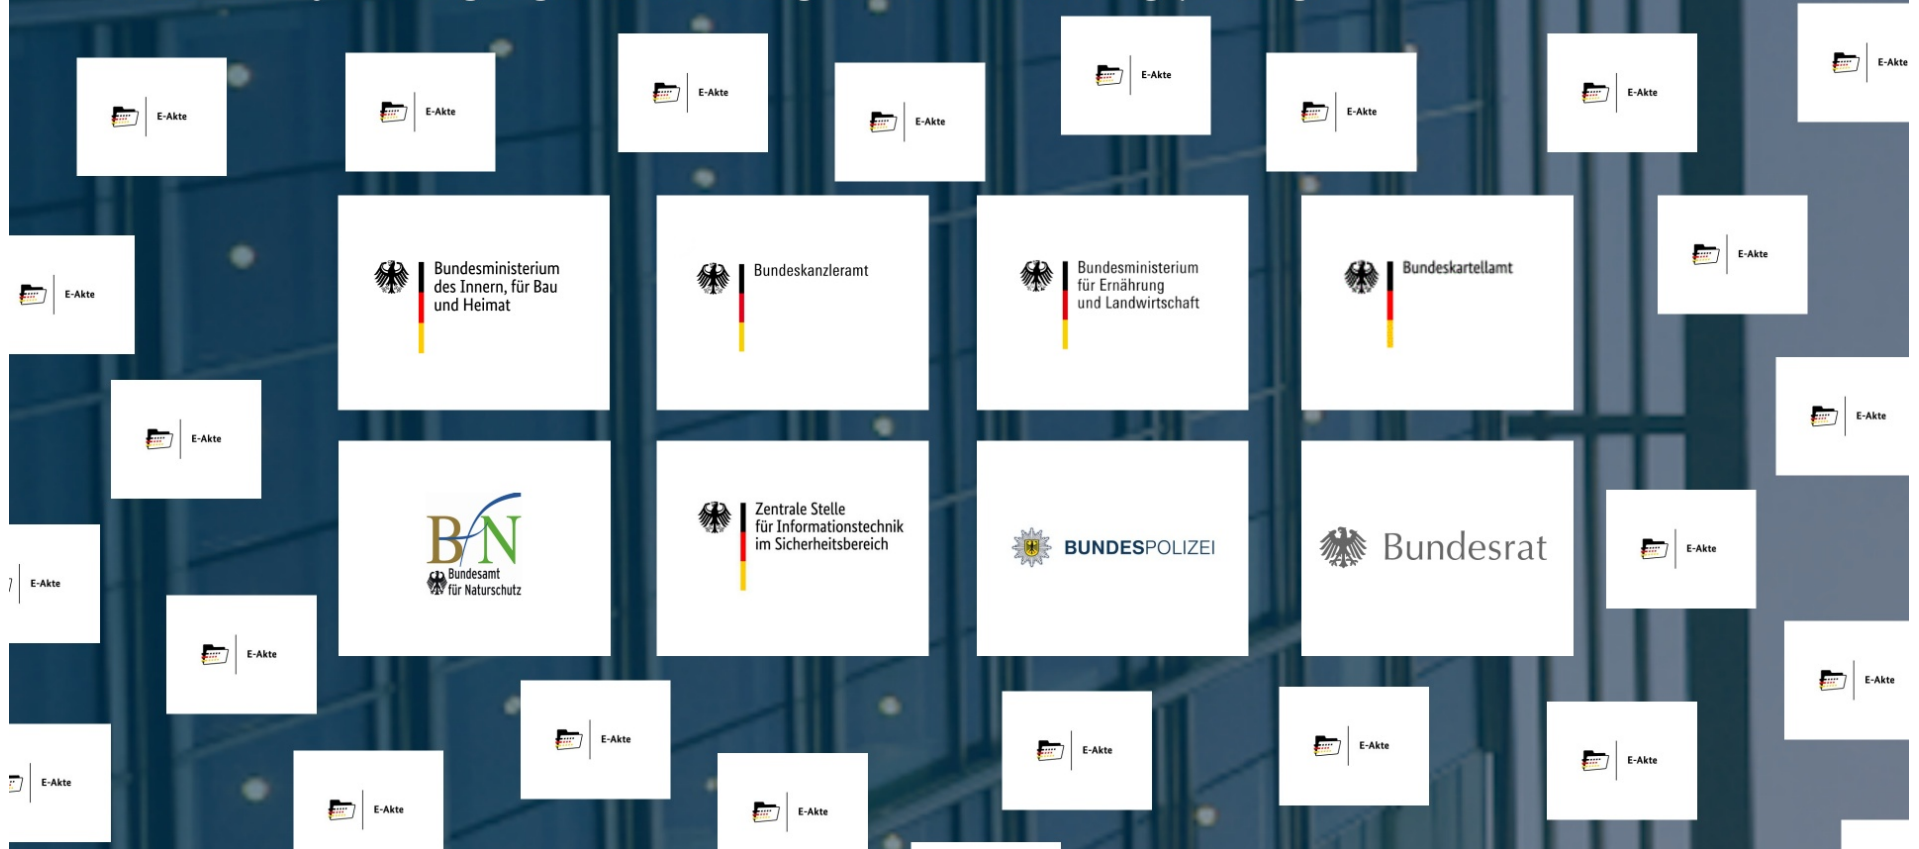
E-Akte

E-Akte

E-Akte

E-Akte

E-Akte

E-Akte

E-Akte

E-Akte

E-Akte

Bundesministerium des Innern, für Bau und Heimat

Bundeskanzleramt

Bundesministerium für Ernährung und Landwirtschaft

Bundeskartellamt

E-Akte

E-Akte

E-Akte

BfN Bundesamt für Naturschutz

Zentrale Stelle für Informationstechnik im Sicherheitsbereich

BUNDESPOLIZEI

Bundesrat

E-Akte

E-Akte

E-Akte

E-Akte

E-Akte

E-Akte

E-Akte

E-Akte

E-Akte

E-Akte

E-Akte